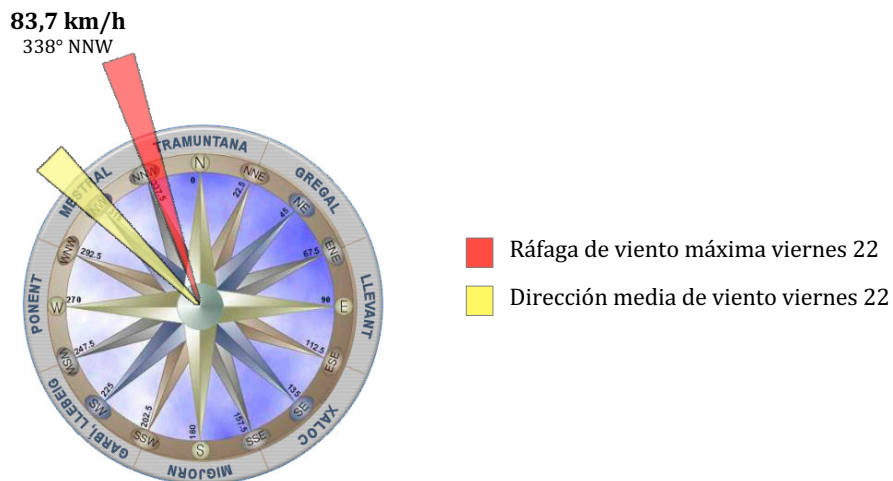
83,7 km/h
338° NNW

TRAMUNTANA
GREGAL
LLEVANT
XALOC
MIGJORN
GARBÍ, LLEBEIG
PONENT
MESTRAL

N
NNE
NE
ENE
E
ESE
SE
SSE
S
SSW
SW
WSW
W
WNW
NW
NNW

0
22.5
45
67.5
90
112.5
135
157.5
180
202.5
225
247.5
270
292.5
337.5

Ráfaga de viento máxima viernes 22
Dirección media de viento viernes 22